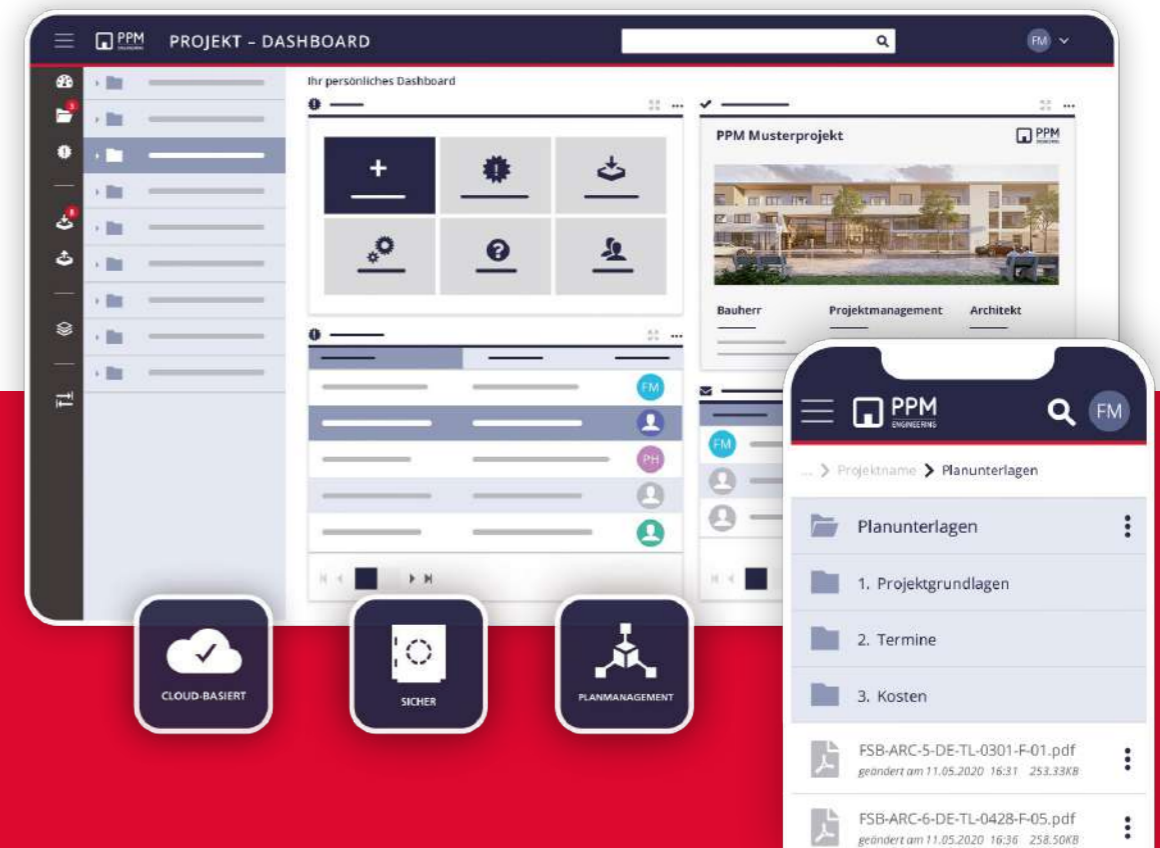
PPM ENGINEERING PROJEKT - DASHBOARD

FM

Ihr persönliches Dashboard

PPM Musterprojekt

PPM ENGINEERING

Bauherr

Projektmanagement

Architekt

FM

PH

FM

CLOUD-BASIERT

SICHER

PLANMANAGEMENT

PPM ENGINEERING

FM

... > Projektname > Planunterlagen

Planunterlagen

1. Projektgrundlagen

2. Termine

3. Kosten

FSB-ARC-5-DE-TL-0301-F-01.pdf
geändert am 11.05.2020 16:31 253.33KB

FSB-ARC-6-DE-TL-0428-F-05.pdf
geändert am 11.05.2020 16:36 258.50KB